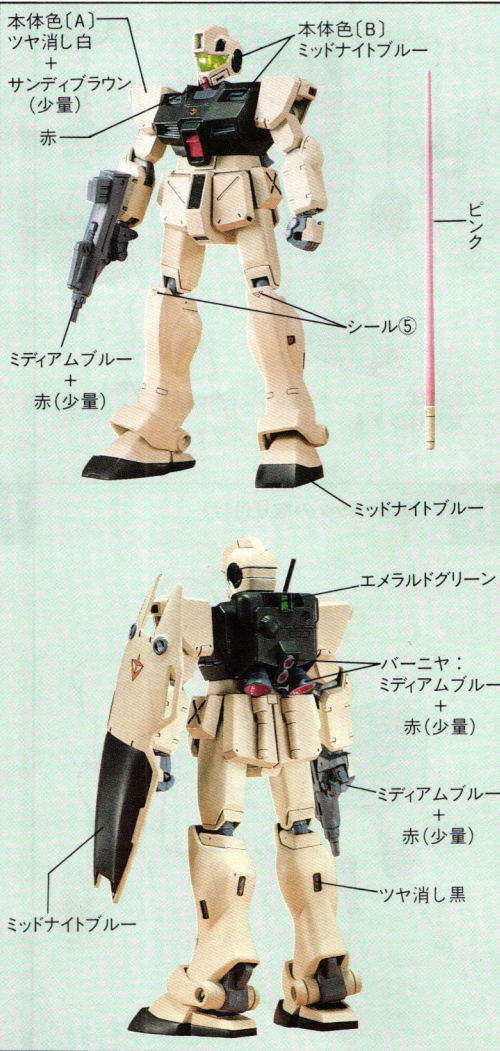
本体色〔A〕
ツヤ消し白
+
サンディブラウン
（少量）

赤

本体色〔B〕
ミッドナイトブルー

ピンク

シール⑤

ミディアムブルー
+
赤（少量）

ミッドナイトブルー

エメラルドグリーン

バーニヤ：
ミディアムブルー
+
赤（少量）

ミディアムブルー
+
赤（少量）

ツヤ消し黒

ミッドナイトブルー